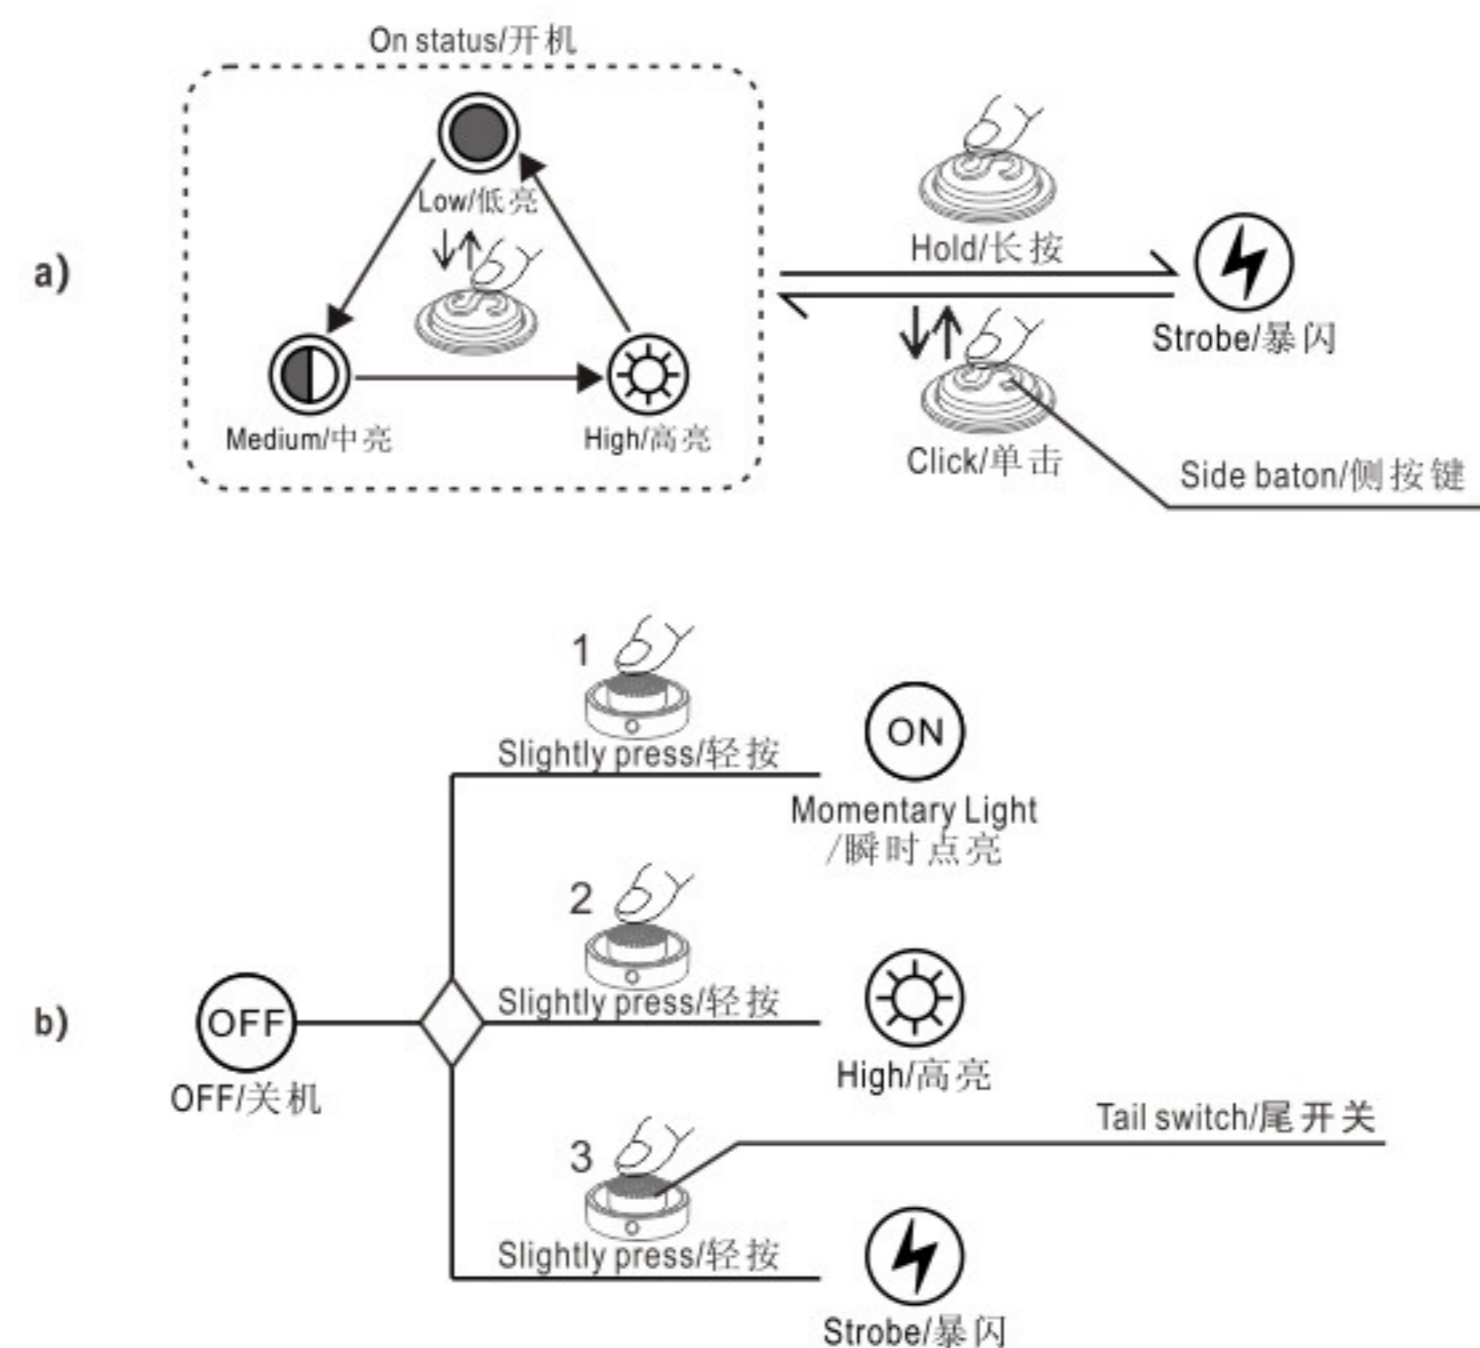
a)

On status/开机

Low/低亮

Medium/中亮

High/高亮

Hold/长按

Strobe/暴闪

Click/单击

Side baton/侧按键

b)

OFF

OFF/关机

1

Slightly press/轻按

ON

Momentary Light /瞬时点亮

2

Slightly press/轻按

High/高亮

Tail switch/尾开关

3

Slightly press/轻按

Strobe/暴闪